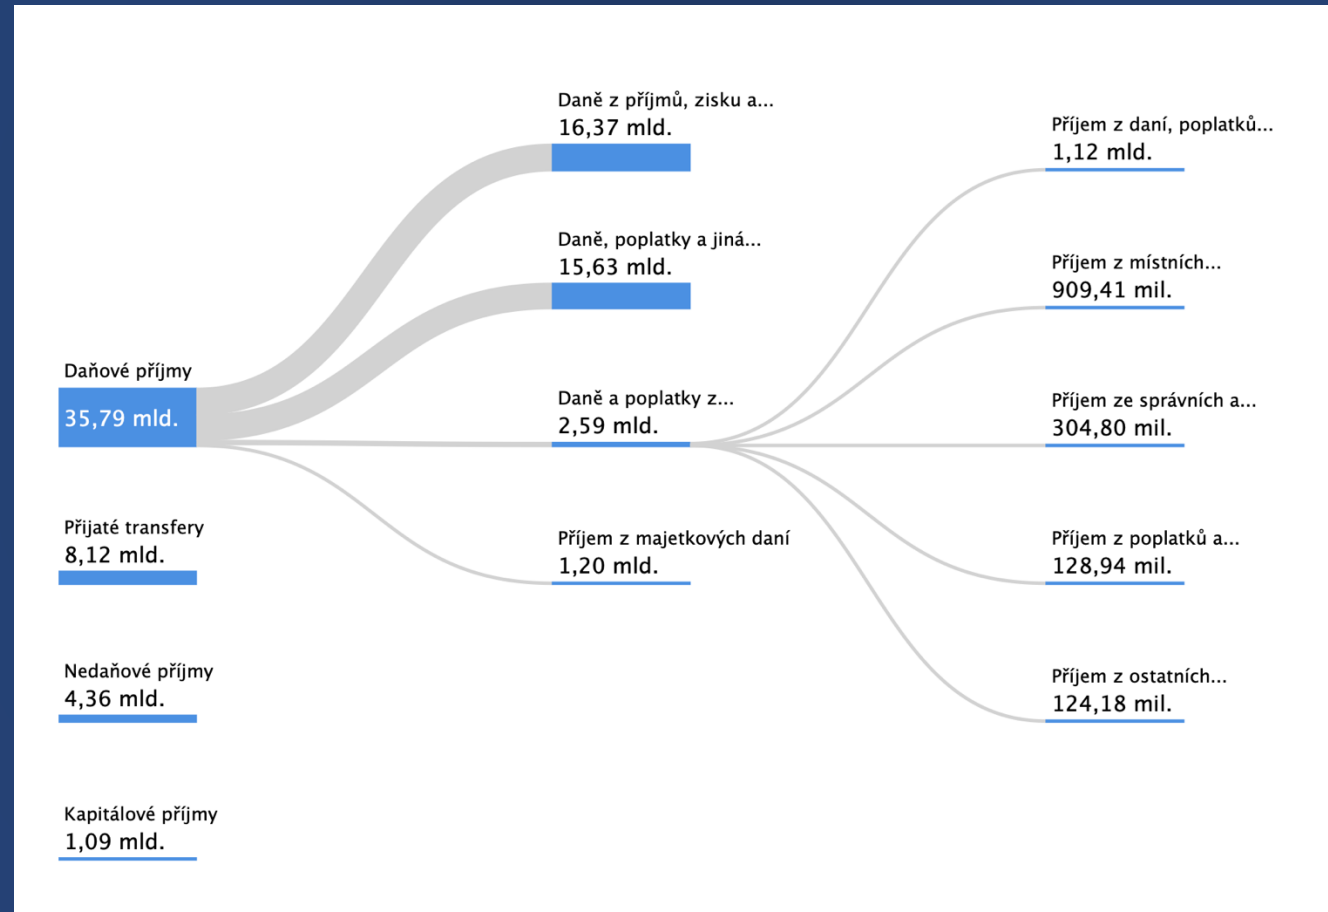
Daňové příjmy
35,79 mld.

Přijaté transfery
8,12 mld.

Nedaňové příjmy
4,36 mld.

Kapitálové příjmy
1,09 mld.

Daně z příjmů, zisku a...
16,37 mld.

Daně, poplatky a jiná...
15,63 mld.

Daně a poplatky z...
2,59 mld.

Příjem z majetkových daní
1,20 mld.

Příjem z daní, poplatků...
1,12 mld.

Příjem z místních...
909,41 mil.

Příjem ze správních a...
304,80 mil.

Příjem z poplatků a...
128,94 mil.

Příjem z ostatních...
124,18 mil.